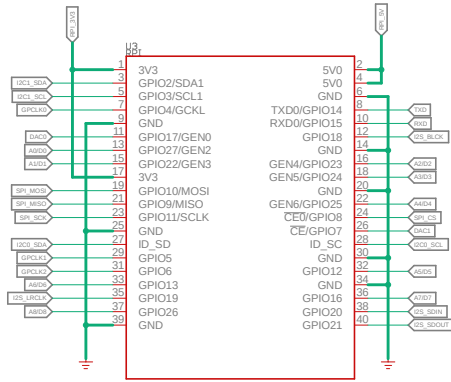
RPI_3V3
RPI_5V
U3
RPI
1 3V3
3 GPIO2/SDA1
5 GPIO3/SCL1
7 GPIO4/GCKL
9 GND
11 GPIO17/GEN0
13 GPIO27/GEN2
15 GPIO22/GEN3
17 3V3
19 GPIO10/MOSI
21 GPIO9/MISO
23 GPIO11/SCLK
25 GND
27 ID_SD
29 GPIO5
31 GPIO6
33 GPIO13
35 GPIO19
37 GPIO26
39 GND
I2C1_SDA
I2C1_SCL
GPCLK0
DAC0
A0/D0
A1/D1
SPI_MOSI
SPI_MISO
SPI_SCK
I2C0_SDA
GPCLK1
GPCLK2
A6/D6
I2S_LRCLK
A8/D8
5V0 2
5V0 4
GND 6
TXD0/GPIO14 8
RXD0/GPIO15 10
GPIO18 12
GND 14
GEN4/GPIO23 16
GEN5/GPIO24 18
GND 20
GEN6/GPIO25 22
$\overline{CE0}$/GPIO8 24
$\overline{CE}$/GPIO7 26
ID_SC 28
GND 30
GPIO12 32
GND 34
GPIO16 36
GPIO20 38
GPIO21 40
TXD
RXD
I2S_BLCK
A2/D2
A3/D3
A4/D4
SPI_CS
DAC1
I2C0_SCL
A5/D5
A7/D7
I2S_SDIN
I2S_SDOUT